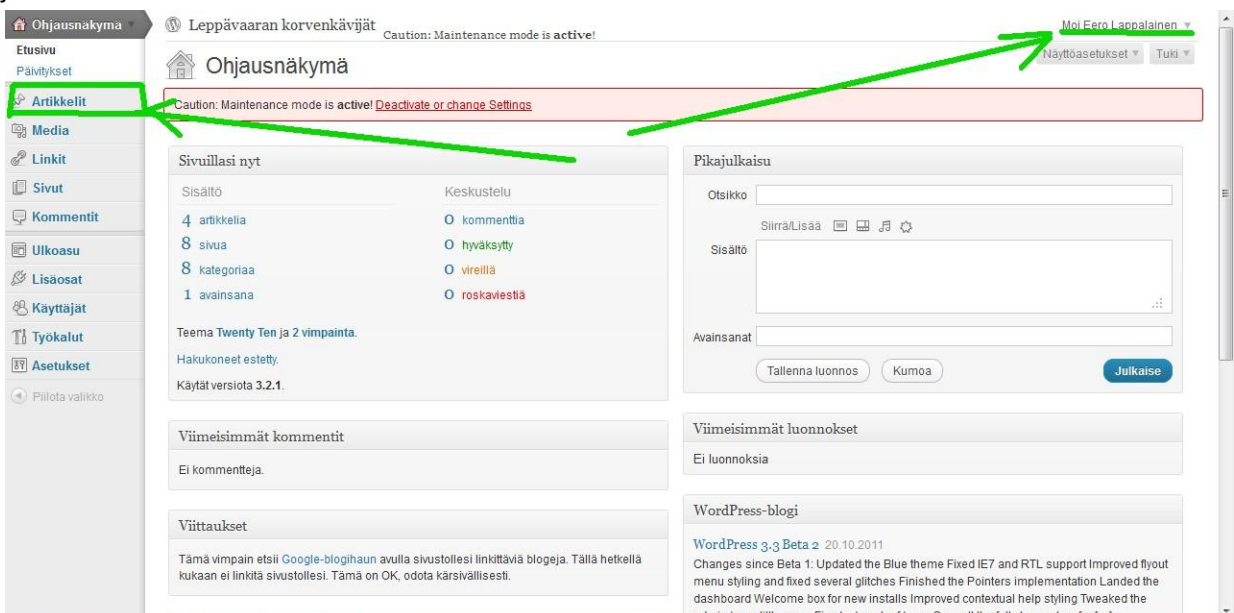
Ohjausnäkymä
Etusivu
Päivitykset
Artikkelit
Media
Linkit
Sivut
Kommentit
Ulkoasu
Lisäosat
Käyttäjät
Työkalut
Asetukset
Piilota valikko

Leppävaaran korvenkävijät Caution: Maintenance mode is active!

Moi Eero Lappalainen

Näyttöasetukset Tuki

Ohjausnäkymä

Caution: Maintenance mode is active! Deactivate or change Settings

Sivuillasi nyt

| Sisältö | Keskustelu |
|---|---|
| 4 artikkelia | 0 kommenttia |
| 8 sivua | 0 hyväksytty |
| 8 kategoriaa | 0 vireillä |
| 1 avainsana | 0 roskaviestiä |

Teema Twenty Ten ja 2 vimpainta.

Hakukoneet estetty.

Käytät versiota 3.2.1.

Viimeisimmät kommentit

Ei kommentteja.

Viittaukset

Tämä vimpain etsii Google-blogihaun avulla sivustollesi linkittäviä blogeja. Tällä hetkellä kukaan ei linkitä sivustollesi. Tämä on OK, odota kärsivällisesti.

Pikajulkaisu

Otsikko

Siirrä/Lisää

Sisältö

Avainsanat

Tallenna luonnos Kumoa Julkaise

Viimeisimmät luonnokset

Ei luonnoksia

WordPress-blogi

WordPress 3.3 Beta 2 20.10.2011

Changes since Beta 1: Updated the Blue theme Fixed IE7 and RTL support Improved flyout menu styling and fixed several glitches Finished the Pointers implementation Landed the dashboard Welcome box for new installs Improved contextual help styling Tweaked the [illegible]